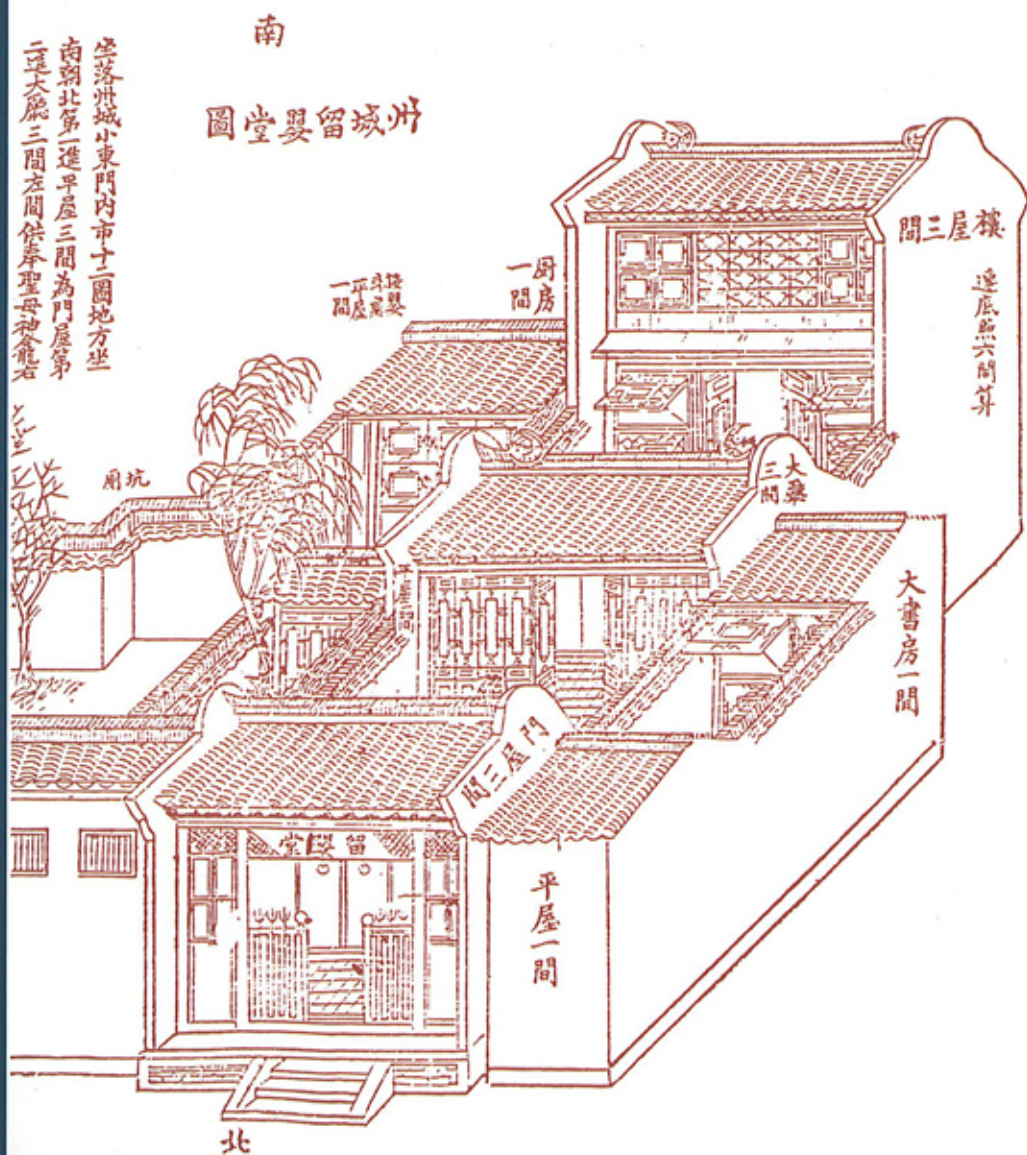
南

州城留嬰堂圖

坐落州城小東門內市十二圖地方坐南朝北第一進平屋三間為門屋第二進大廳三間左間供奉聖母神龕右

坑厠

接嬰平屋一間

廚房一間

樓屋三間

達底西六間算

大廳三間

平屋

大書房一間

門屋三間

留嬰堂

平屋一間

北